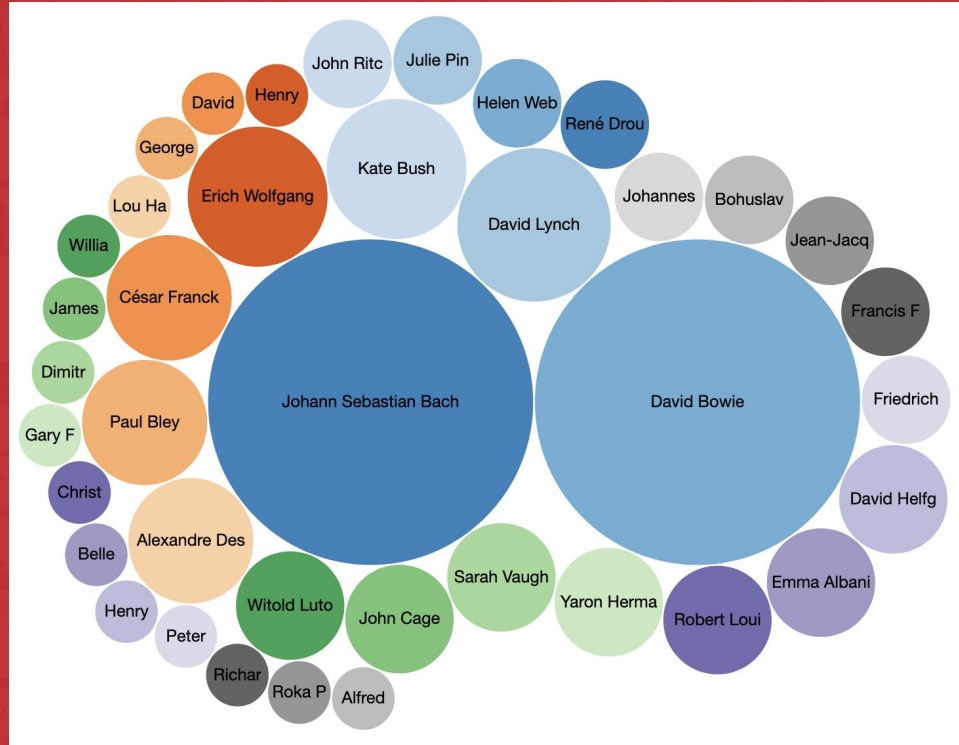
John Ritc
Julie Pin
David
Henry
Helen Web
René Drou
George
Kate Bush
Erich Wolfgang
Lou Ha
Johannes
Bohuslav
David Lynch
Willia
Jean-Jacq
César Franck
James
Francis F
Dimitr
Johann Sebastian Bach
David Bowie
Friedrich
Paul Bley
Gary F
Christ
David Helfg
Alexandre Des
Belle
Sarah Vaugh
Emma Albani
Witold Luto
Yaron Herma
John Cage
Robert Loui
Henry
Peter
Richar
Roka P
Alfred